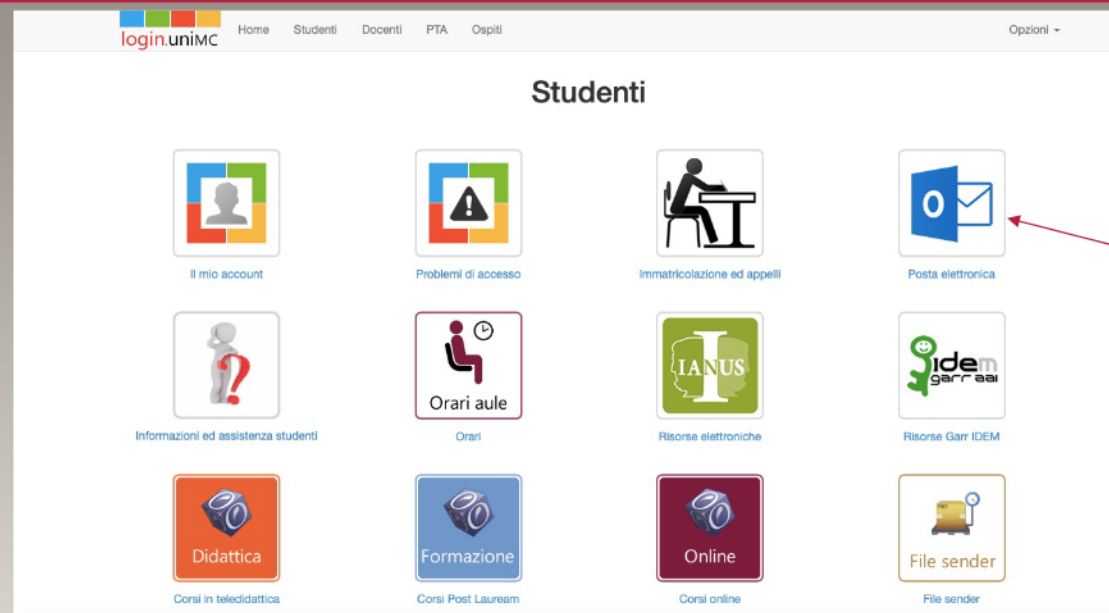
login.uniMC Home Studenti Docenti PTA Ospiti Opzioni

Studenti

Il mio account

Problemi di accesso

Immatricolazione ed appelli

Posta elettronica

Informazioni ed assistenza studenti

Orari aule

Orari

IANUS

Risorse elettroniche

idem garr aai

Risorse Garr IDEM

Didattica

Corsi in teledidattica

Formazione

Corsi Post Lauream

Online

Corsi online

File sender

File sender